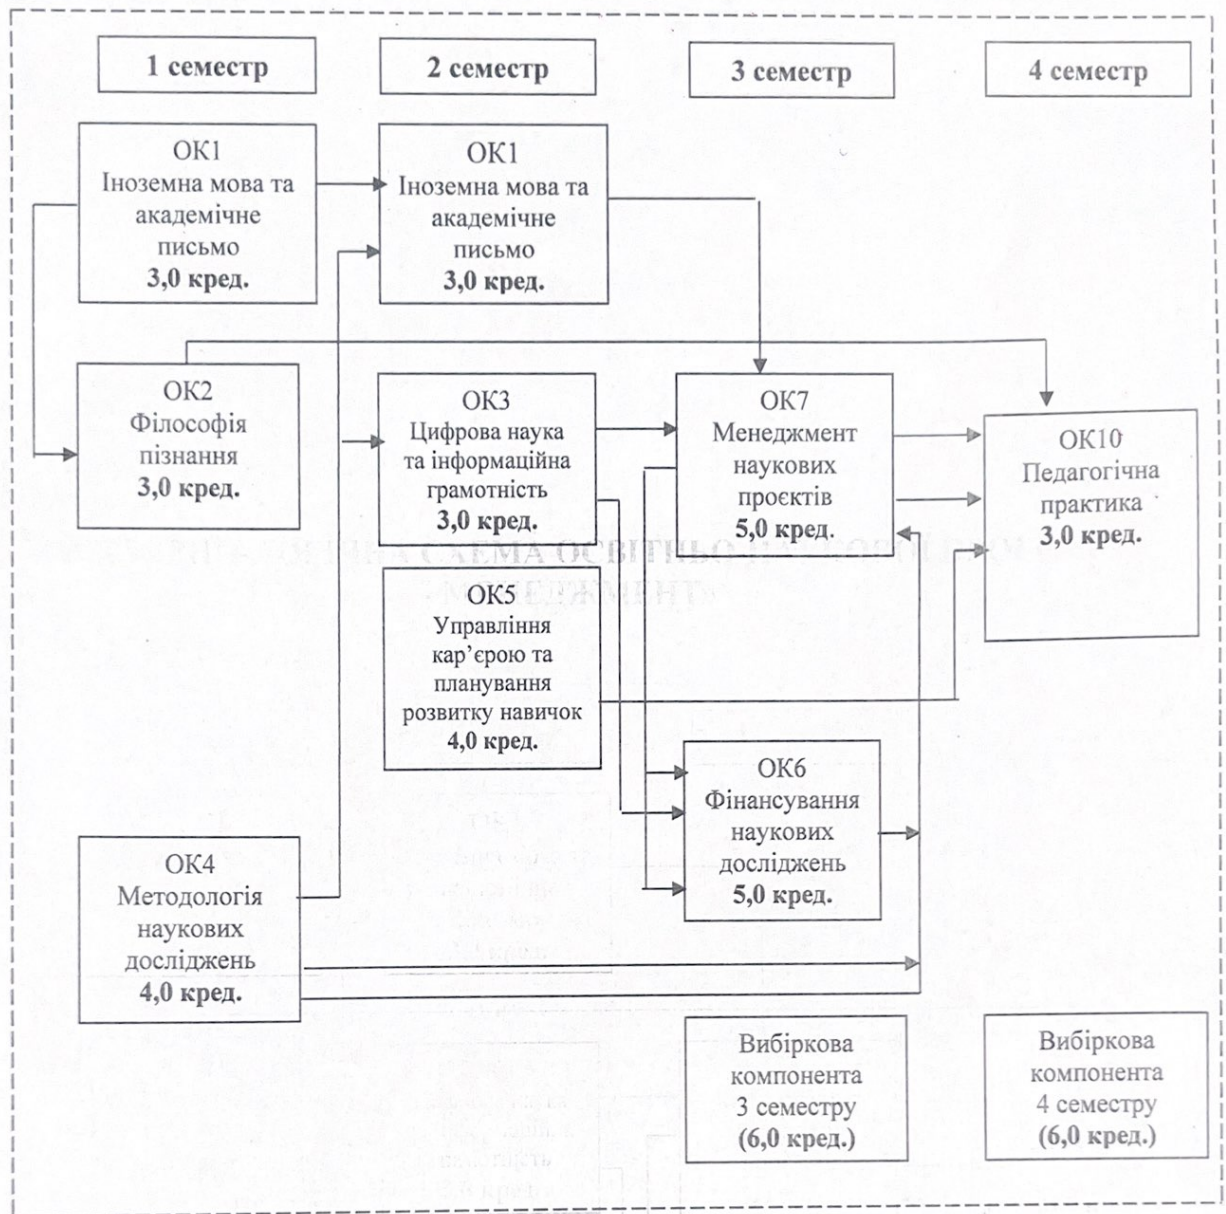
1 семестр

2 семестр

3 семестр

4 семестр

ОК1
Іноземна мова та академічне письмо
3,0 кред.

ОК1
Іноземна мова та академічне письмо
3,0 кред.

ОК2
Філософія пізнання
3,0 кред.

ОК3
Цифрова наука та інформаційна грамотність
3,0 кред.

ОК7
Менеджмент наукових проєктів
5,0 кред.

ОК10
Педагогічна практика
3,0 кред.

ОК5
Управління кар'єрою та планування розвитку навичок
4,0 кред.

ОК6
Фінансування наукових досліджень
5,0 кред.

ОК4
Методологія наукових досліджень
4,0 кред.

Вибіркова компонента
3 семестру
(6,0 кред.)

Вибіркова компонента
4 семестру
(6,0 кред.)